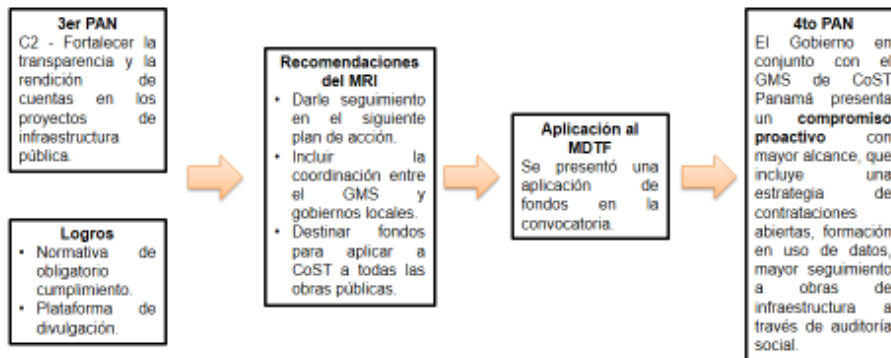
**3er PAN**
C2 - Fortalecer la transparencia y la rendición de cuentas en los proyectos de infraestructura pública.

**Logros**
- Normativa de obligatorio cumplimiento.
- Plataforma de divulgación.

**Recomendaciones del MRI**
- Darle seguimiento en el siguiente plan de acción.
- Incluir la coordinación entre el GMS y gobiernos locales.
- Destinar fondos para aplicar a CoST a todas las obras públicas.

**Aplicación al MDTF**
Se presentó una aplicación de fondos en la convocatoria.

**4to PAN**
El Gobierno en conjunto con el GMS de CoST Panamá presenta un **compromiso proactivo** con mayor alcance, que incluye una estrategia de contrataciones abiertas, formación en uso de datos, mayor seguimiento a obras de infraestructura a través de auditoría social.